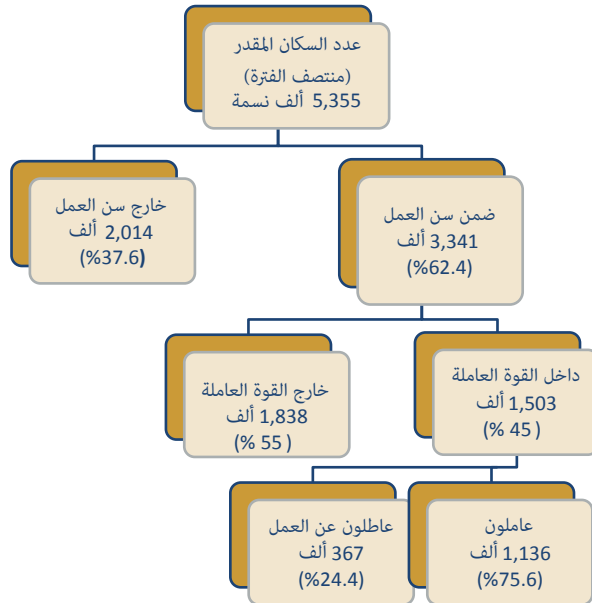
عدد السكان المقدر
(منتصف الفترة)
5,355 ألف نسمة

ضمن سن العمل
3,341 ألف
(%62.4)

خارج سن العمل
2,014 ألف
(%37.6)

داخل القوة العاملة
1,503 ألف
( 45 %)

خارج القوة العاملة
1,838 ألف
( 55 %)

عاملون
1,136 ألف
(%75.6)

عاطلون عن العمل
367 ألف
(%24.4)